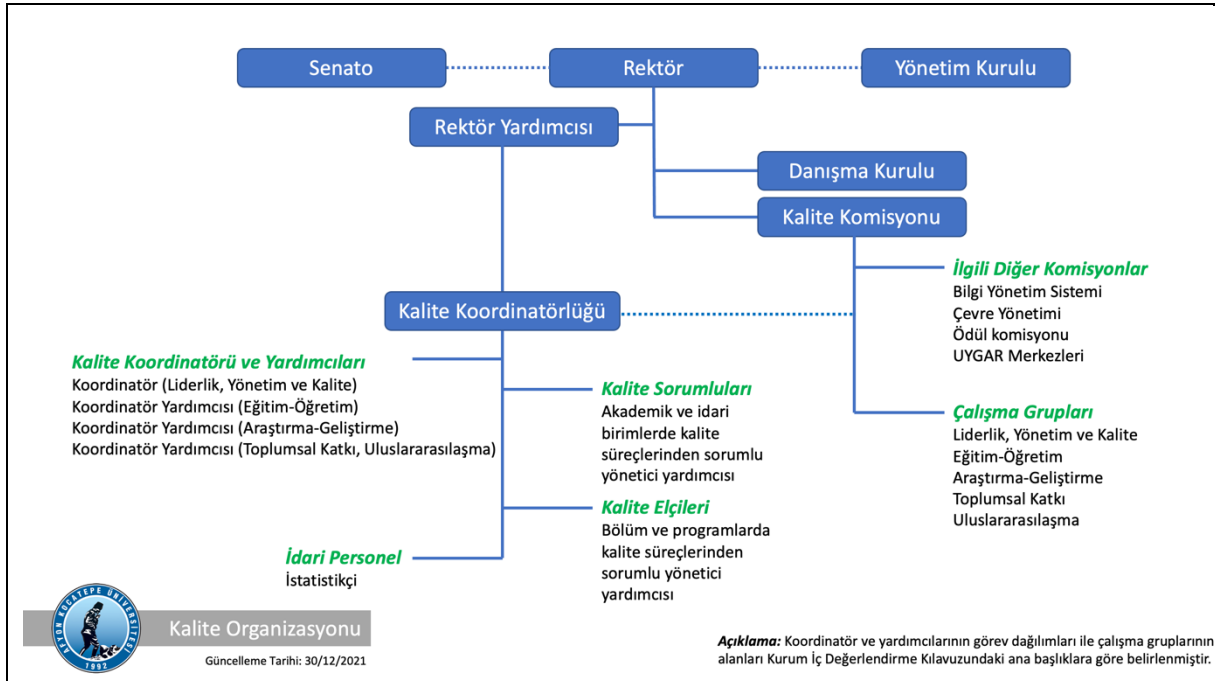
Senato

Rektör

Yönetim Kurulu

Rektör Yardımcısı

Danışma Kurulu

Kalite Komisyonu

İlgili Diğer Komisyonlar
Bilgi Yönetim Sistemi
Çevre Yönetimi
Ödül komisyonu
UYGAR Merkezleri

Kalite Koordinatörlüğü

Kalite Koordinatörü ve Yardımcıları
Koordinatör (Liderlik, Yönetim ve Kalite)
Koordinatör Yardımcısı (Eğitim-Öğretim)
Koordinatör Yardımcısı (Araştırma-Geliştirme)
Koordinatör Yardımcısı (Toplumsal Katkı, Uluslararasılaşma)

Kalite Sorumluları
Akademik ve idari birimlerde kalite süreçlerinden sorumlu yönetici yardımcısı

Çalışma Grupları
Liderlik, Yönetim ve Kalite
Eğitim-Öğretim
Araştırma-Geliştirme
Toplumsal Katkı
Uluslararasılaşma

Kalite Elçileri
Bölüm ve programlarda kalite süreçlerinden sorumlu yönetici yardımcısı

İdari Personel
İstatistikçi

AFYON KOCATEPE ÜNİVERSİTESİ
1992

Kalite Organizasyonu

Güncelleme Tarihi: 30/12/2021

Açıklama: Koordinatör ve yardımcılarının görev dağılımları ile çalışma gruplarının alanları Kurum İç Değerlendirme Kılavuzundaki ana başlıklara göre belirlenmiştir.